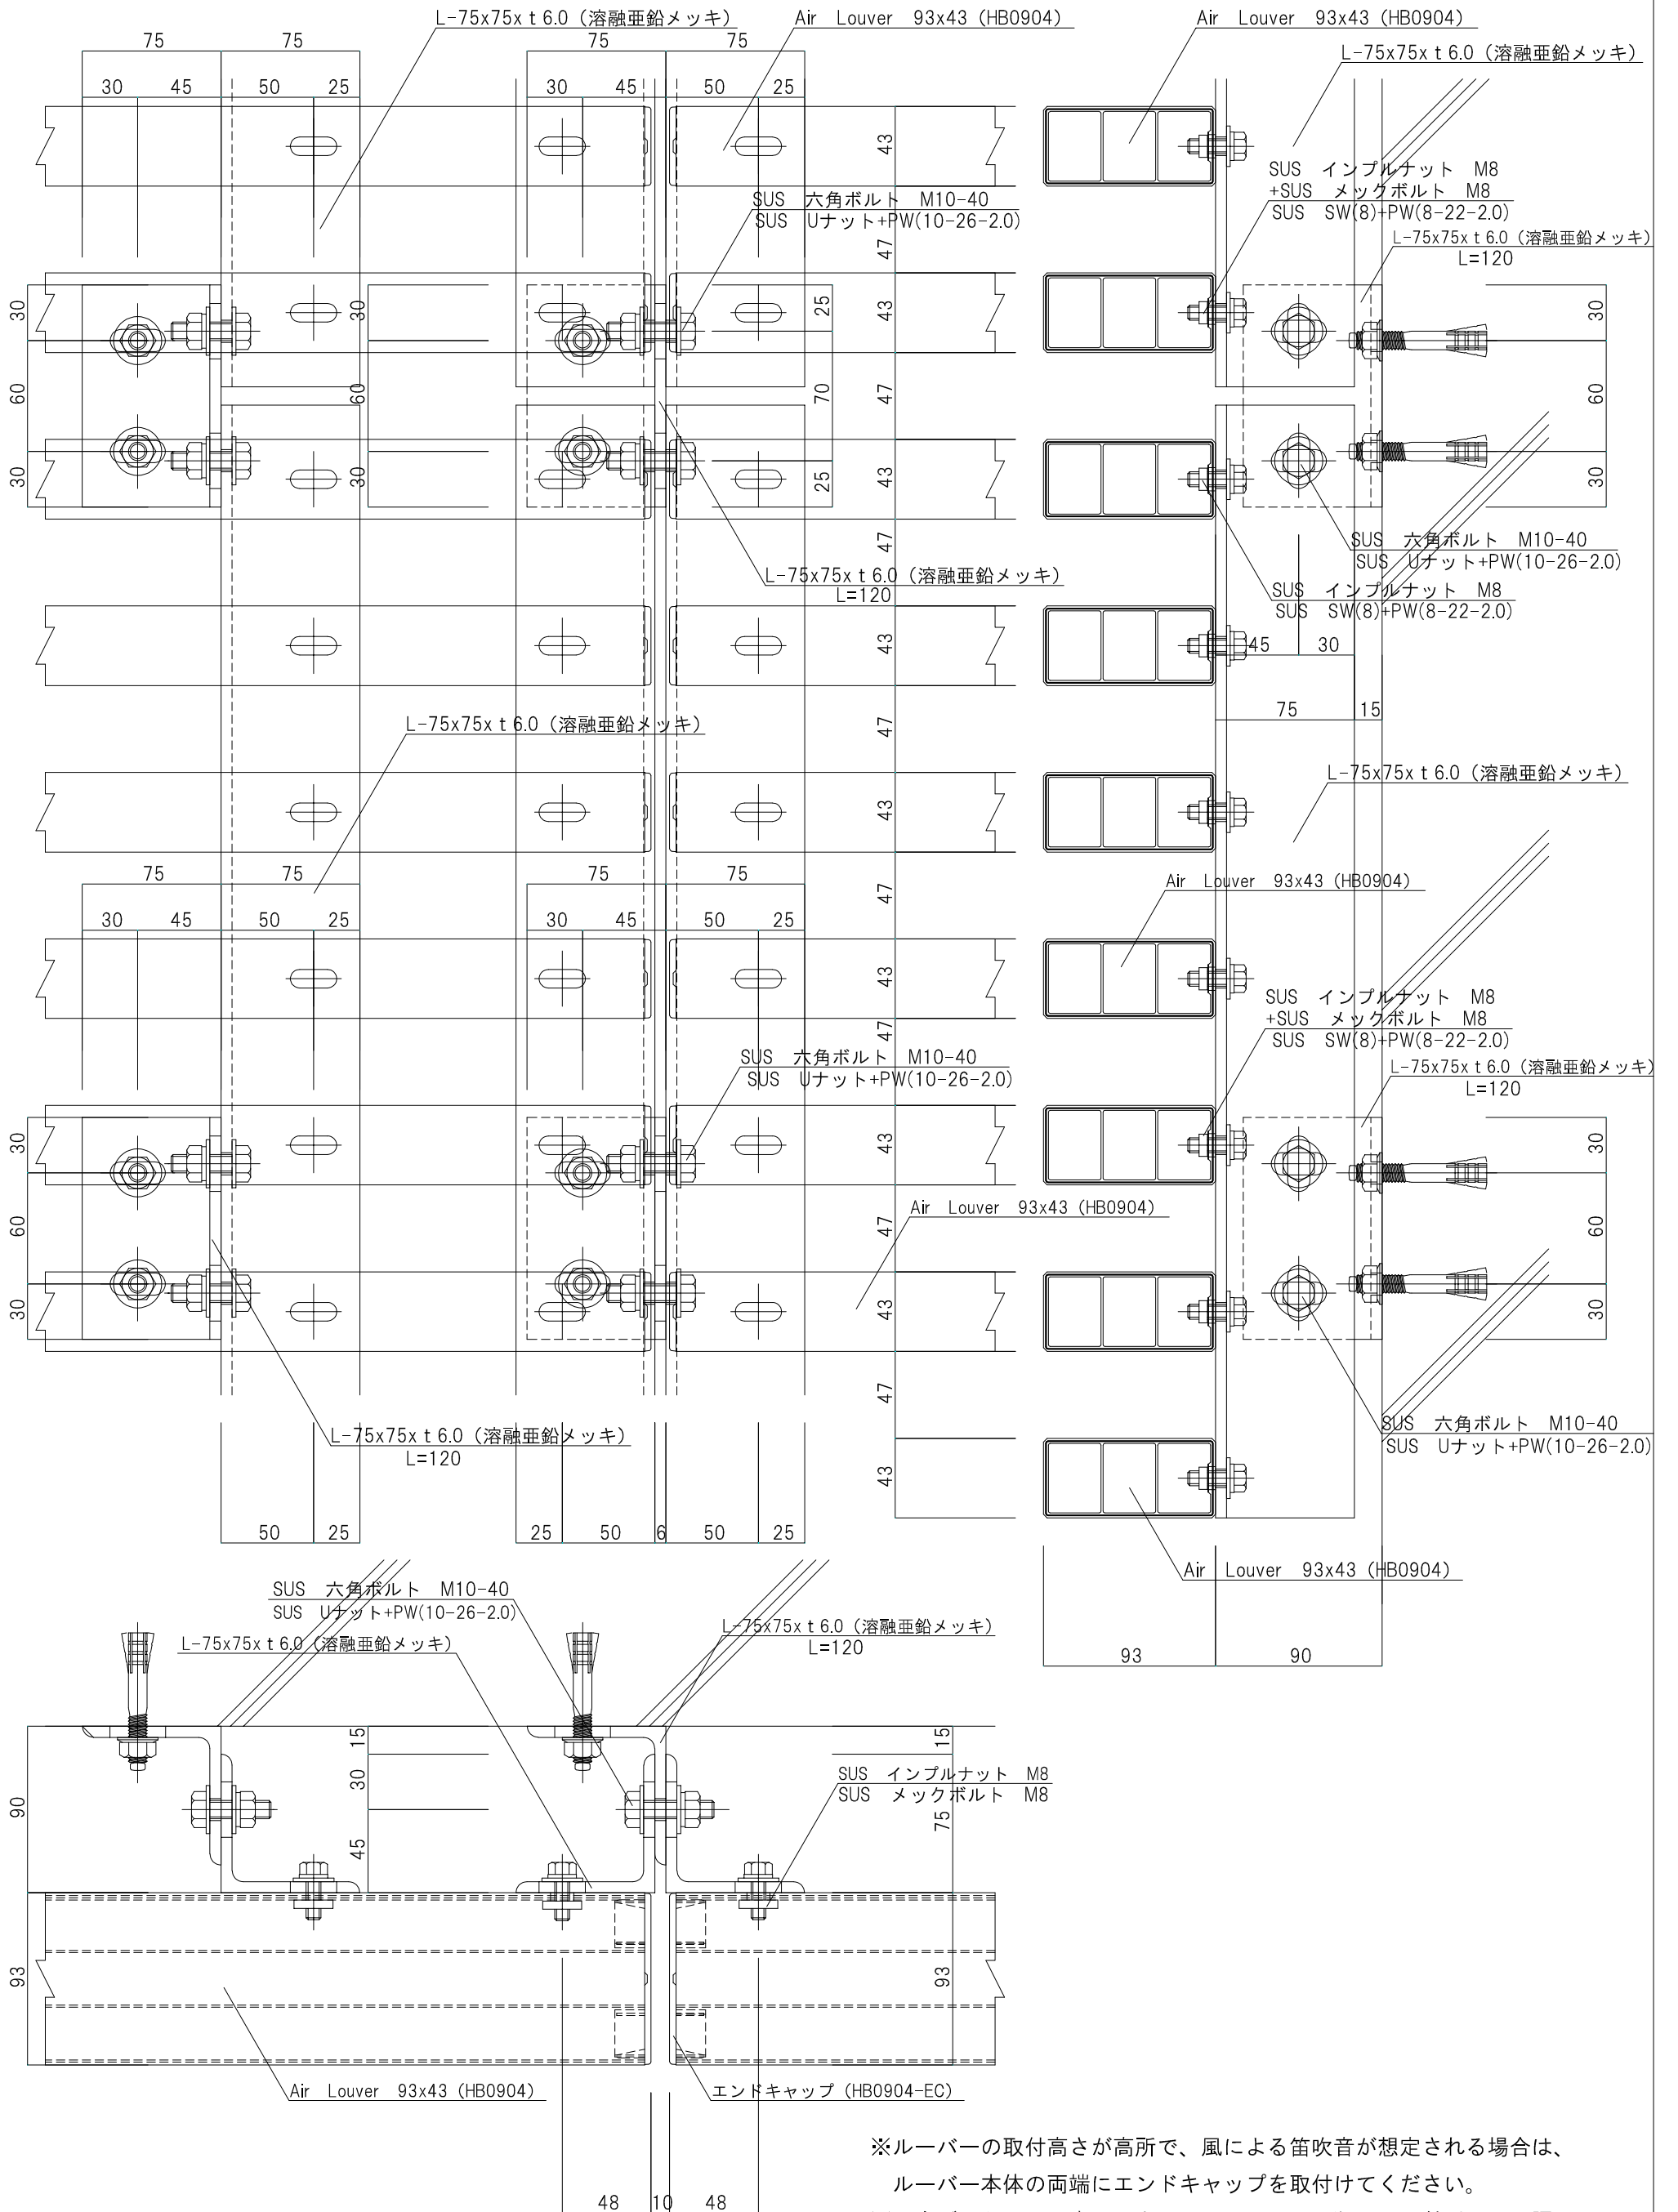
L-75x75x t 6.0（溶融亜鉛メッキ）
Air Louver 93x43 (HB0904)
Air Louver 93x43 (HB0904)
L-75x75x t 6.0（溶融亜鉛メッキ）
75 75 75 75
30 45 50 25 30 45 50 25
43
SUS インプルナット M8
+SUS メックボルト M8
SUS SW(8)+PW(8-22-2.0)
SUS 六角ボルト M10-40
SUS Uナット+PW(10-26-2.0)
47
L-75x75x t 6.0（溶融亜鉛メッキ）
L=120
30 30 25 43 30
60 60 70 47 60
30 30 25 43 30
SUS 六角ボルト M10-40
SUS Uナット+PW(10-26-2.0)
47
L-75x75x t 6.0（溶融亜鉛メッキ）
L=120
SUS インプルナット M8
SUS SW(8)+PW(8-22-2.0)
43
45 30
75 15
47
L-75x75x t 6.0（溶融亜鉛メッキ）
L-75x75x t 6.0（溶融亜鉛メッキ）
43
75 75 75 75
47
Air Louver 93x43 (HB0904)
30 45 50 25 30 45 50 25
43
SUS インプルナット M8
+SUS メックボルト M8
SUS SW(8)+PW(8-22-2.0)
47
SUS 六角ボルト M10-40
SUS Uナット+PW(10-26-2.0)
L-75x75x t 6.0（溶融亜鉛メッキ）
L=120
30 43 30
Air Louver 93x43 (HB0904)
60 47 60
30 43 30
47
SUS 六角ボルト M10-40
SUS Uナット+PW(10-26-2.0)
L-75x75x t 6.0（溶融亜鉛メッキ）
L=120
43
50 25 25 50 6 50 25
Air Louver 93x43 (HB0904)
93 90
SUS 六角ボルト M10-40
SUS Uナット+PW(10-26-2.0)
L-75x75x t 6.0（溶融亜鉛メッキ）
L-75x75x t 6.0（溶融亜鉛メッキ）
L=120
15 15
30
90
SUS インプルナット M8
SUS メックボルト M8
75
45
93 93
Air Louver 93x43 (HB0904)
エンドキャップ (HB0904-EC)
※ルーバーの取付高さが高所で、風による笛吹音が想定される場合は、
ルーバー本体の両端にエンドキャップを取付けてください。
48 10 48